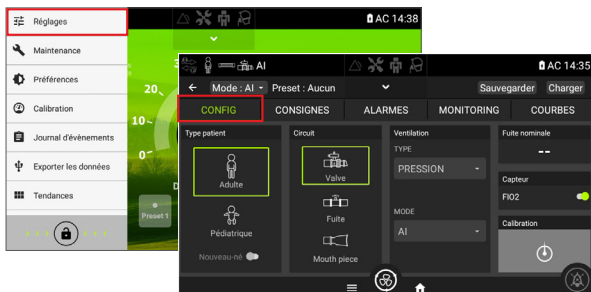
Réglages
Maintenance
Préférences
Calibration
Journal d'évènements
Exporter les données
Tendances

AC 14:38
20
10
0
Preset 1

AI
AC 14:35
Mode : AI
Preset : Aucun
Sauvegarder
Charger
CONFIG
CONSIGNES
ALARMES
MONITORING
COURBES

Type patient
Adulte
Pédiatrique
Nouveau-né

Circuit
Valve
Fuite
Mouth piece

Ventilation
TYPE
PRESSION
MODE
AI

Fuite nominale
--
Capteur
FIO2
Calibration